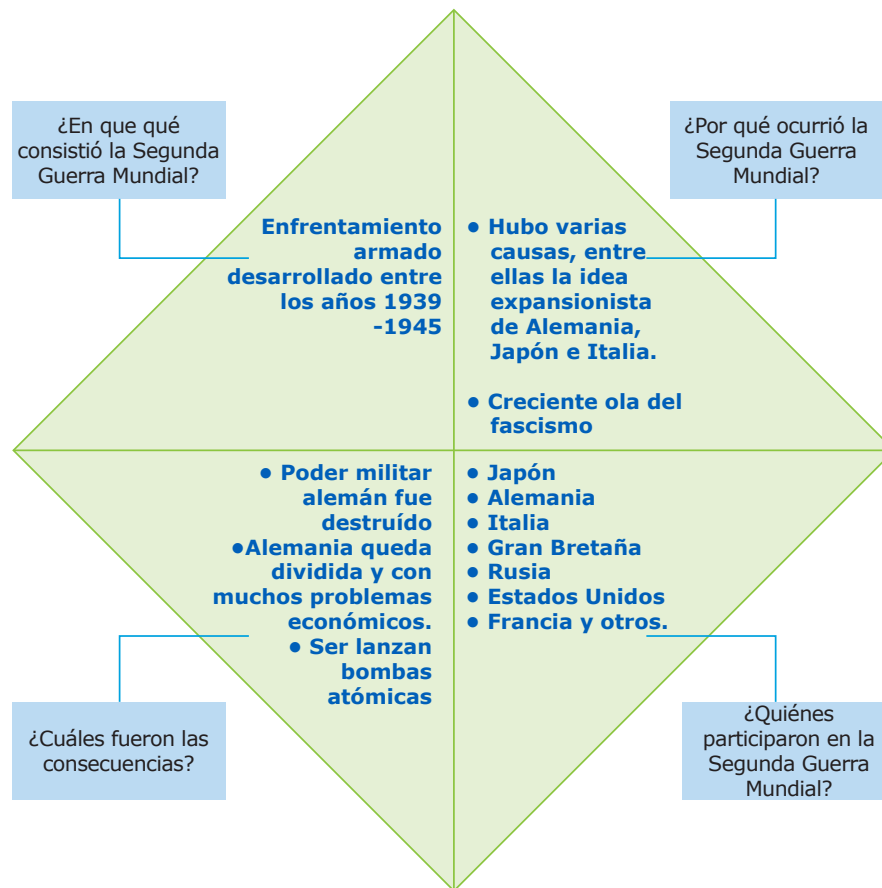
¿En que qué consistió la Segunda Guerra Mundial?

Enfrentamiento armado desarrollado entre los años 1939 -1945

¿Por qué ocurrió la Segunda Guerra Mundial?

• Hubo varias causas, entre ellas la idea expansionista de Alemania, Japón e Italia.

• Creciente ola del fascismo

• Poder militar alemán fue destruído
•Alemania queda dividida y con muchos problemas económicos.
• Ser lanzan bombas atómicas

• Japón
• Alemania
• Italia
• Gran Bretaña
• Rusia
• Estados Unidos
• Francia y otros.

¿Cuáles fueron las consecuencias?

¿Quiénes participaron en la Segunda Guerra Mundial?